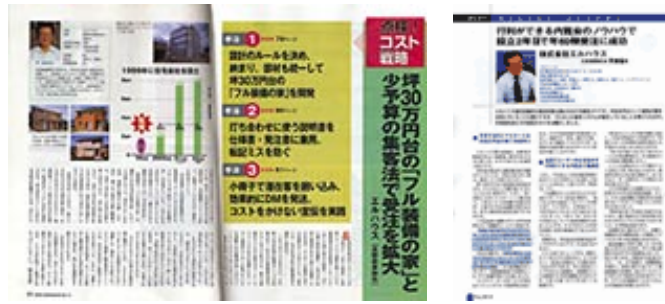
戦略 1

設計のルールを決め、納まり、部材も統一して坪30万円台の「フル装備の家」を開発

戦略 2

打ち合わせに使う図面集を社員が一覧表に撮影、転記ミスを防ぐ

戦略 3

小冊子で潜在客を囲い込み、効率的にDMを発送、コストをかけない宣伝を実践

特集 コスト戦略

坪30万円台の「フル装備の家」と少予算の集客法で受注を拡大

エキハウス

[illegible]

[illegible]